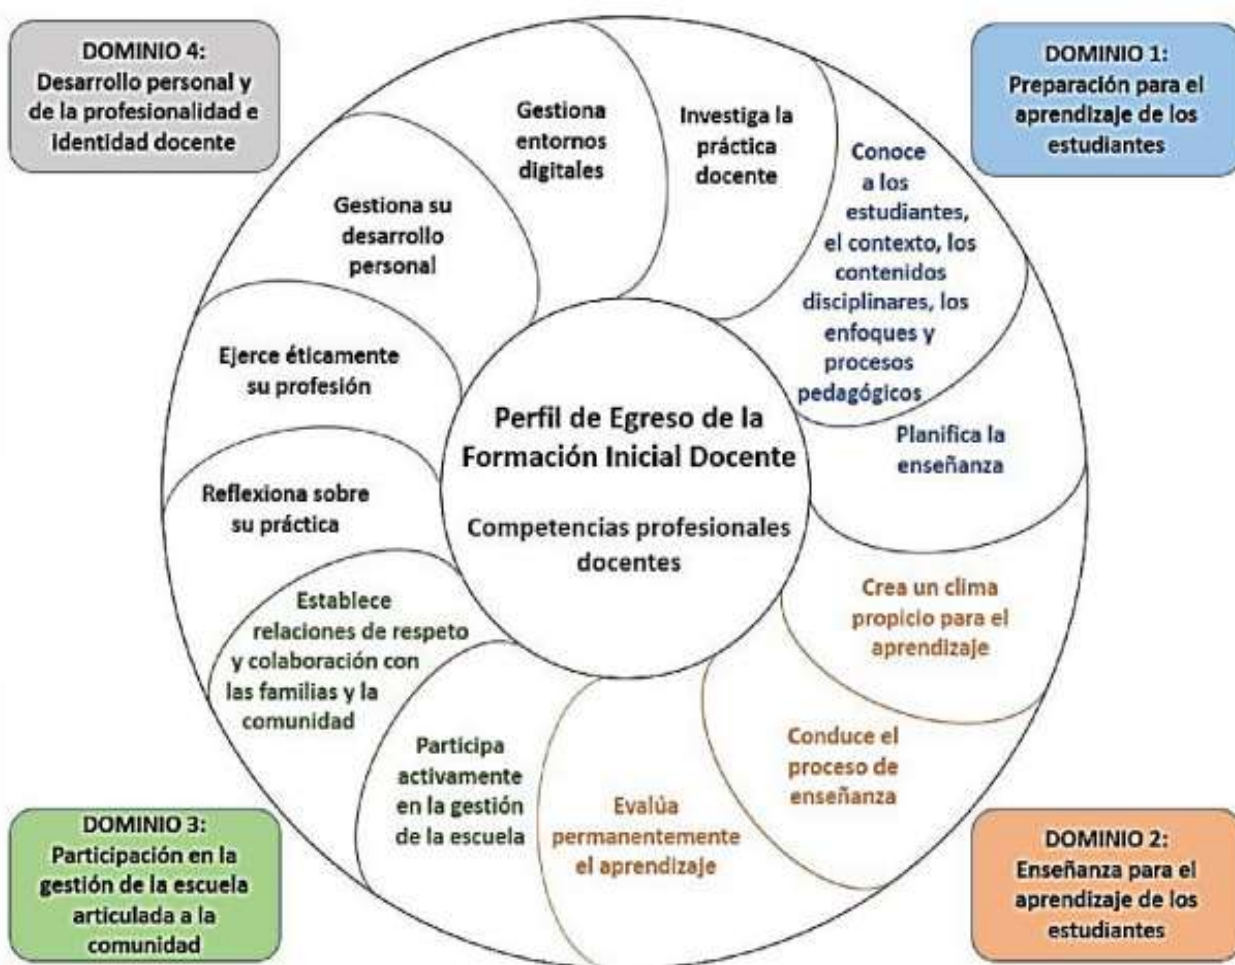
DOMINIO 4:
Desarrollo personal y de la profesionalidad e identidad docente

DOMINIO 1:
Preparación para el aprendizaje de los estudiantes

Gestiona entornos digitales

Investiga la práctica docente

Conoce a los estudiantes, el contexto, los contenidos disciplinares, los enfoques y procesos pedagógicos

Gestiona su desarrollo personal

Ejerce éticamente su profesión

Perfil de Egreso de la Formación Inicial Docente

Competencias profesionales docentes

Planifica la enseñanza

Reflexiona sobre su práctica

Crea un clima propicio para el aprendizaje

Establece relaciones de respeto y colaboración con las familias y la comunidad

Participa activamente en la gestión de la escuela

Evalúa permanentemente el aprendizaje

Conduce el proceso de enseñanza

DOMINIO 3:
Participación en la gestión de la escuela articulada a la comunidad

DOMINIO 2:
Enseñanza para el aprendizaje de los estudiantes